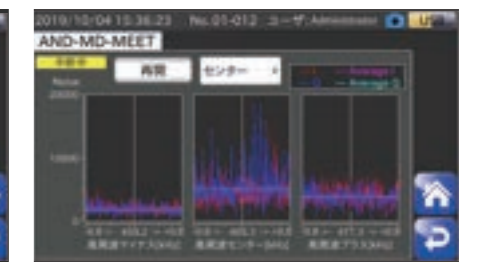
2019/10/04 15:36:23 No.01-012 ユーザ:Administrator USB

AND-MD-MEET

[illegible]

再開

センター

Noise

20000

10000

0

— Average1

— Average2

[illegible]

高周波マイナス[kHz]

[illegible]

高周波センター[kHz]

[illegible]

高周波プラス[kHz]